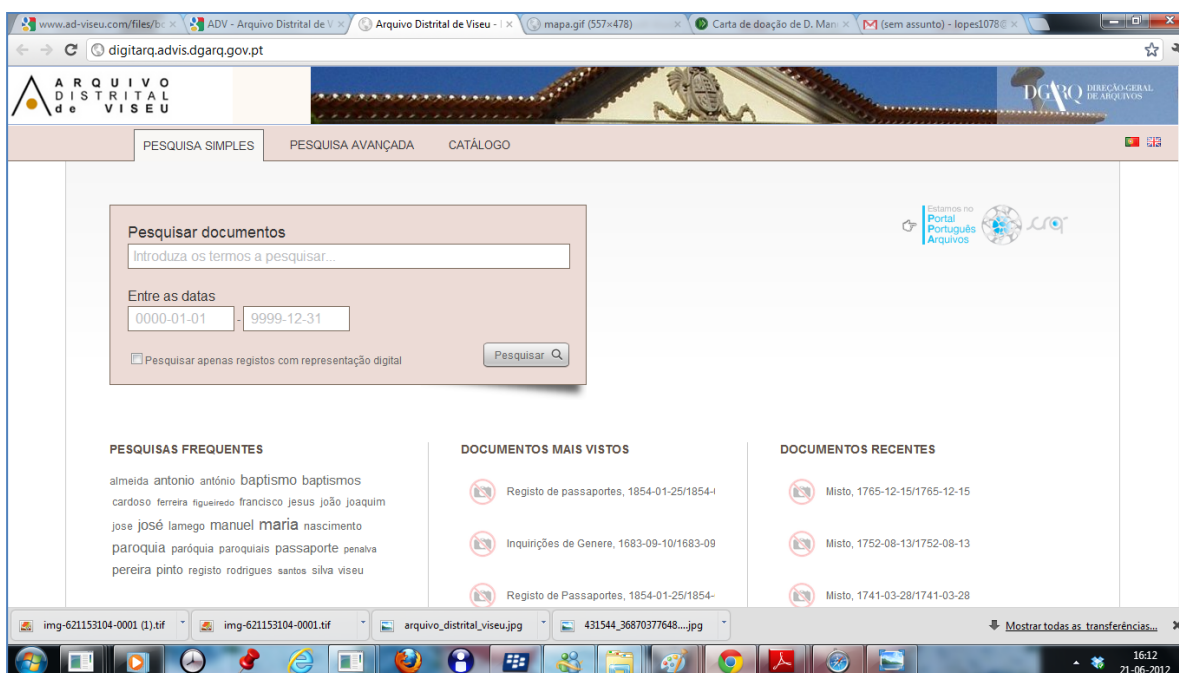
www.ad-viseu.com/files/bc × ADV - Arquivo Distrital de V × Arquivo Distrital de Viseu - I × mapa.gif (557×478) × Carta de doação de D. Man × (sem assunto) - lopes1078 ×

digitarq.advis.dgarq.gov.pt

ARQUIVO DISTRITAL de VISEU

DGARQ DIRECÇÃO-GERAL DE ARQUIVOS

PESQUISA SIMPLES PESQUISA AVANÇADA CATÁLOGO

Estamos no Portal Português Arquivos

Pesquisar documentos

Introduza os termos a pesquisar...

Entre as datas

0000-01-01 - 9999-12-31

Pesquisar apenas registos com representação digital

Pesquisar

PESQUISAS FREQUENTES

almeida antonio antónio baptismo baptismos cardoso ferreira figueiredo francisco jesus joão joaquim jose josé lamego manuel maria nascimento paroquia paróquia paroquiais passaporte penalva pereira pinto registo rodrigues santos silva viseu

DOCUMENTOS MAIS VISTOS

Registo de passaportes, 1854-01-25/1854-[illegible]

Inquirições de Genere, 1683-09-10/1683-09

Registo de Passaportes, 1854-01-25/1854-

DOCUMENTOS RECENTES

Misto, 1765-12-15/1765-12-15

Misto, 1752-08-13/1752-08-13

Misto, 1741-03-28/1741-03-28

img-621153104-0001 (1).tif img-621153104-0001.tif arquivo_distrital_viseu.jpg 431544_36870377648....jpg Mostrar todas as transferências...

16:12
21-06-2012